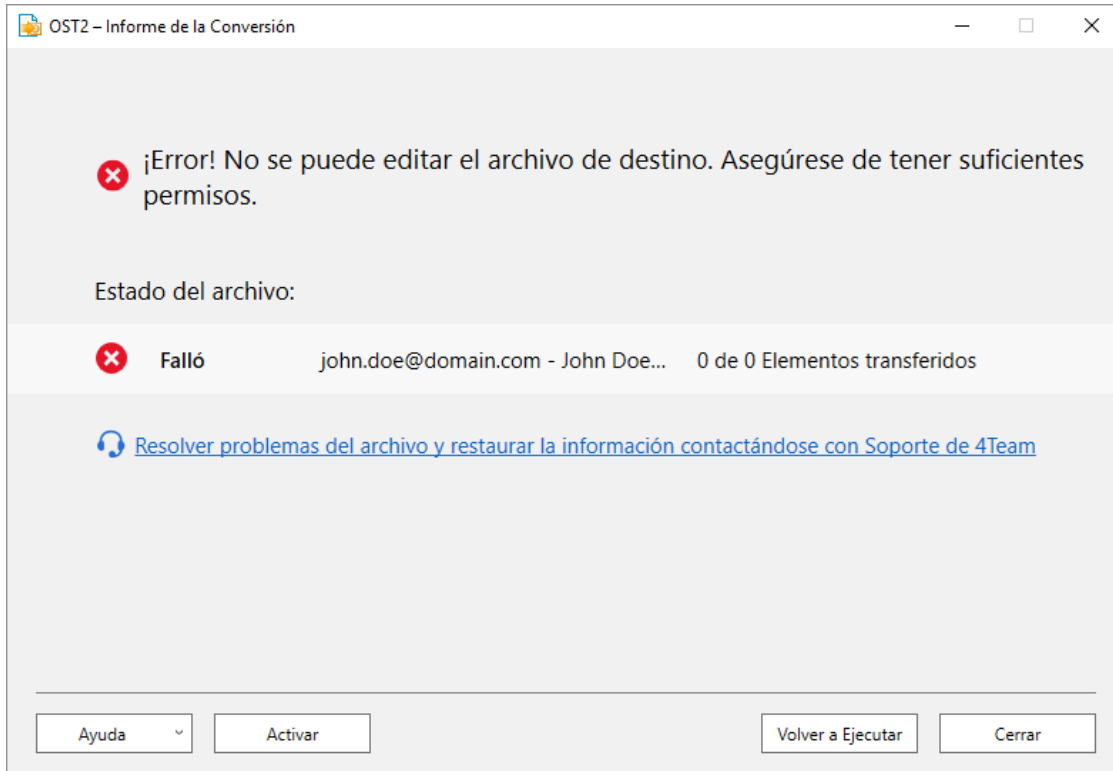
OST2 – Informe de la Conversión

¡Error! No se puede editar el archivo de destino. Asegúrese de tener suficientes permisos.

Estado del archivo:

Falló john.doe@domain.com - John Doe... 0 de 0 Elementos transferidos

Resolver problemas del archivo y restaurar la información contactándose con Soporte de 4Team

Ayuda
Activar
Volver a Ejecutar
Cerrar